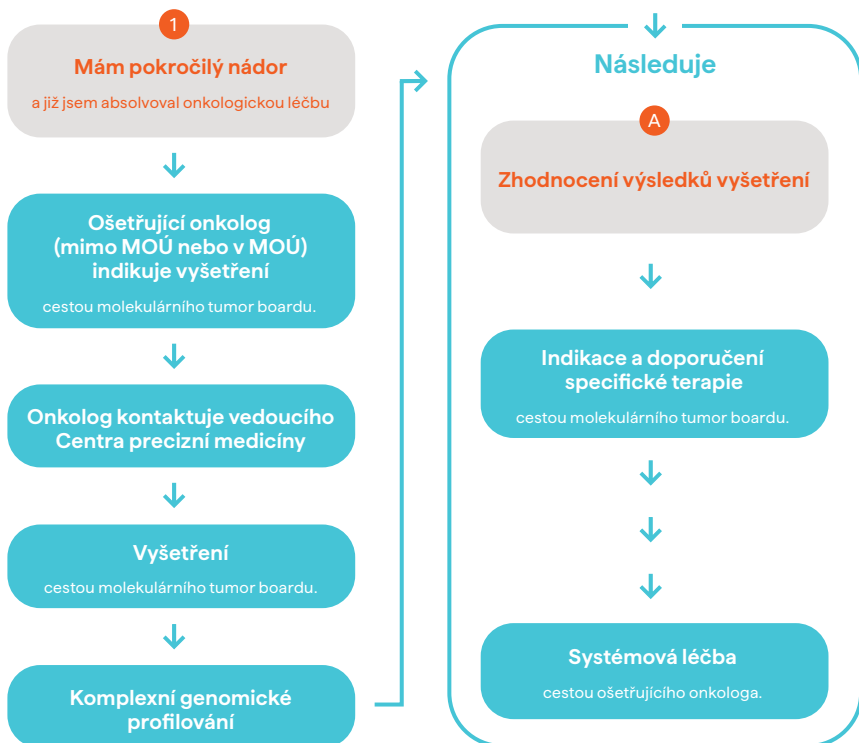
1

Mám pokročilý nádor

a již jsem absolvoval onkologickou léčbu

Ošetřující onkolog (mimo MOÚ nebo v MOÚ) indikuje vyšetření

cestou molekulárního tumor boardu.

Onkolog kontaktuje vedoucího Centra precizní medicíny

Vyšetření

cestou molekulárního tumor boardu.

Komplexní genomické profilování

Následuje

A

Zhodnocení výsledků vyšetření

Indikace a doporučení specifické terapie

cestou molekulárního tumor boardu.

Systémová léčba

cestou ošetřujícího onkologa.